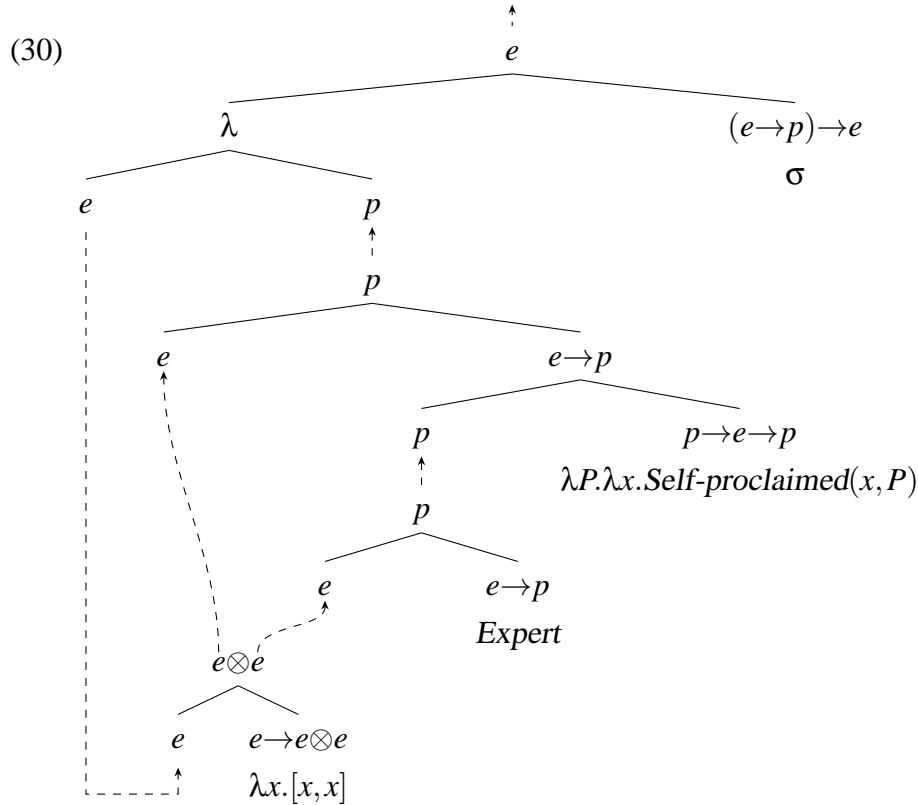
(30)

$e$

$\lambda$

$(e \rightarrow p) \rightarrow e$

$\sigma$

$e$

$p$

$p$

$e$

$e \rightarrow p$

$p$

$p \rightarrow e \rightarrow p$

$\lambda P.\lambda x.Self\text{-}proclaimed(x, P)$

$p$

$e$

$e \rightarrow p$

$Expert$

$e \otimes e$

$e$

$e \rightarrow e \otimes e$

$\lambda x.[x, x]$